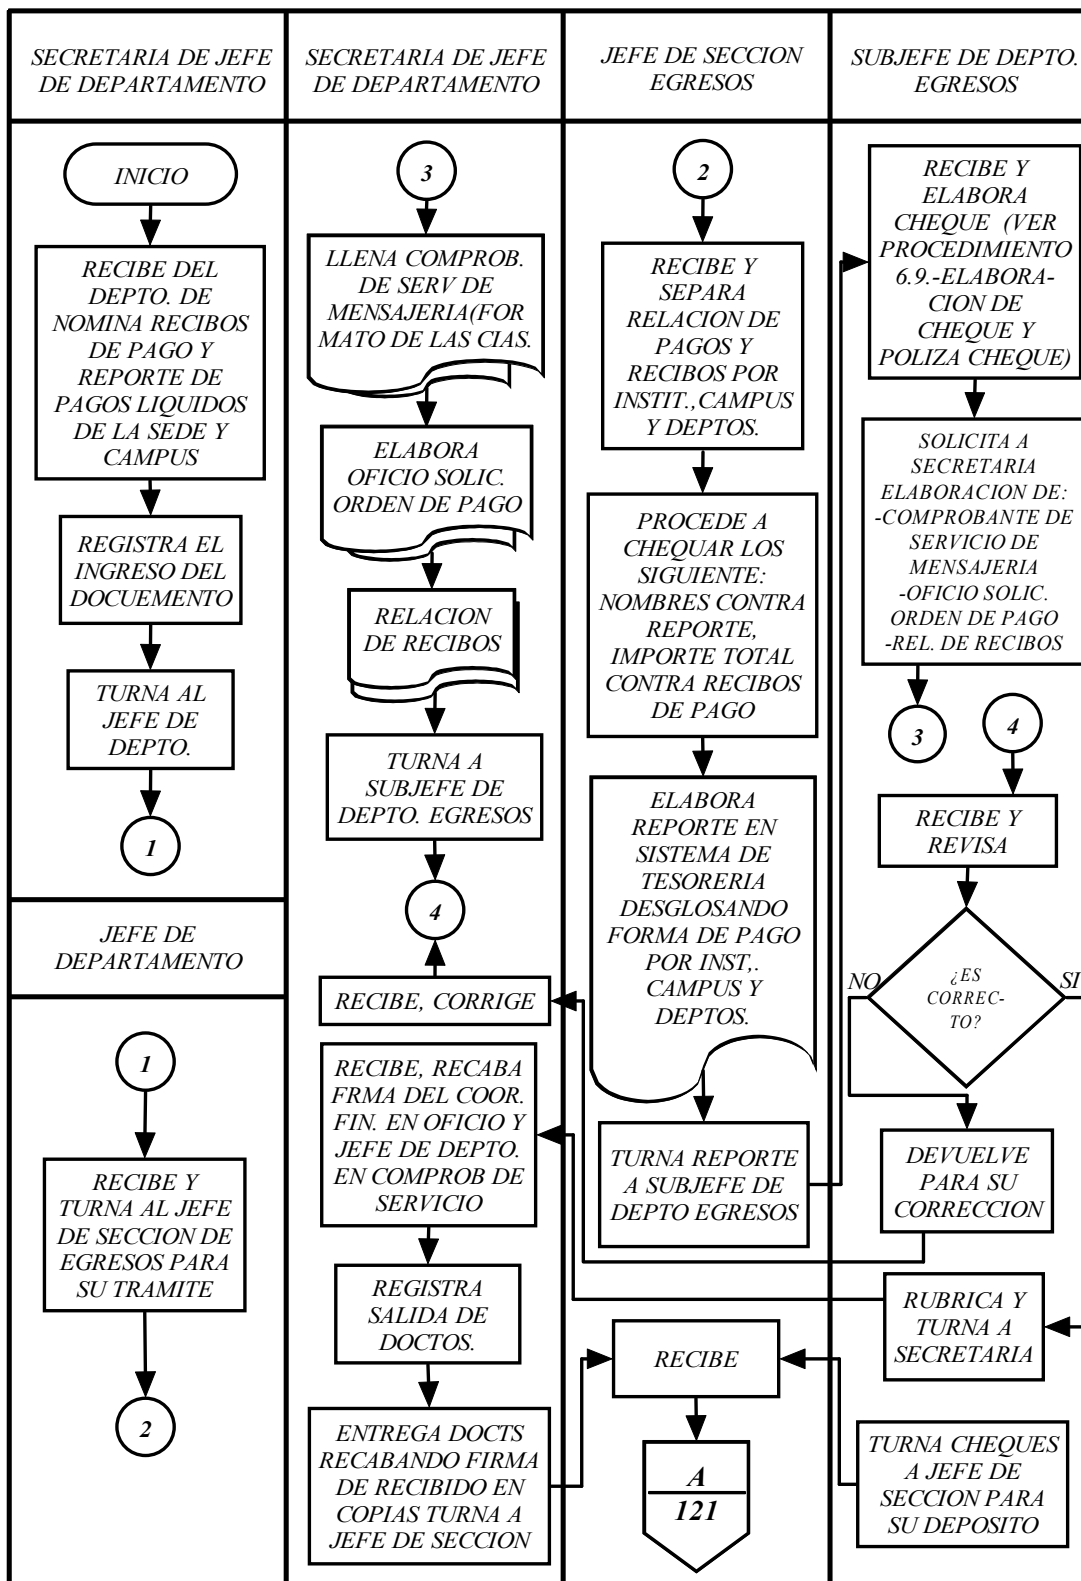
SECRETARIA DE JEFE DE DEPARTAMENTO

INICIO

RECIBE DEL DEPTO. DE NOMINA RECIBOS DE PAGO Y REPORTE DE PAGOS LIQUIDOS DE LA SEDE Y CAMPUS

REGISTRA EL INGRESO DEL DOCUEMENTO

TURNA AL JEFE DE DEPTO.

1

JEFE DE DEPARTAMENTO

1

RECIBE Y TURNA AL JEFE DE SECCION DE EGRESOS PARA SU TRAMITE

2

SECRETARIA DE JEFE DE DEPARTAMENTO

3

LLENA COMPROB. DE SERV DE MENSAJERIA(FOR MATO DE LAS CIAS.

ELABORA OFICIO SOLIC. ORDEN DE PAGO

RELACION DE RECIBOS

TURNA A SUBJEFE DE DEPTO. EGRESOS

4

RECIBE, CORRIGE

RECIBE, RECABA FRMA DEL COOR. FIN. EN OFICIO Y JEFE DE DEPTO. EN COMPROB DE SERVICIO

REGISTRA SALIDA DE DOCTOS.

ENTREGA DOCTS RECABANDO FIRMA DE RECIBIDO EN COPIAS TURNA A JEFE DE SECCION

JEFE DE SECCION EGRESOS

2

RECIBE Y SEPARA RELACION DE PAGOS Y RECIBOS POR INSTIT.,CAMPUS Y DEPTOS.

PROCEDE A CHEQUAR LOS SIGUIENTE: NOMBRES CONTRA REPORTE, IMPORTE TOTAL CONTRA RECIBOS DE PAGO

ELABORA REPORTE EN SISTEMA DE TESORERIA DESGLOSANDO FORMA DE PAGO POR INST,. CAMPUS Y DEPTOS.

TURNA REPORTE A SUBJEFE DE DEPTO EGRESOS

RECIBE

A
121

SUBJEFE DE DEPTO. EGRESOS

RECIBE Y ELABORA CHEQUE (VER PROCEDIMIENTO 6.9.-ELABORACION DE CHEQUE Y POLIZA CHEQUE)

SOLICITA A SECRETARIA ELABORACION DE: -COMPROBANTE DE SERVICIO DE MENSAJERIA -OFICIO SOLIC. ORDEN DE PAGO -REL. DE RECIBOS

3

4

RECIBE Y REVISA

NO

¿ES CORRECTO?

SI

DEVUELVE PARA SU CORRECCION

RUBRICA Y TURNA A SECRETARIA

TURNA CHEQUES A JEFE DE SECCION PARA SU DEPOSITO